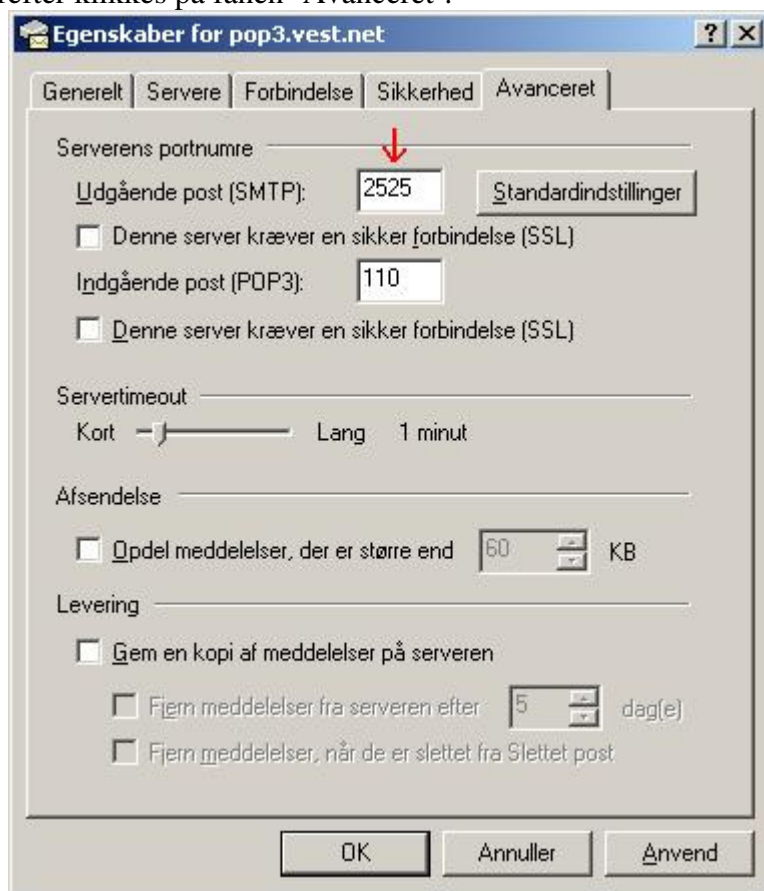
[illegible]efter klikkes på fanen "Avanceret".

Egenskaber for pop3.vest.net

?

Generelt | Servere | Forbindelse | Sikkerhed | Avanceret

Serverens portnumre

Udgående post (SMTP): 2525 Standardindstillinger

Denne server kræver en sikker forbindelse (SSL)

Indgående post (POP3): 110

Denne server kræver en sikker forbindelse (SSL)

Servertimeout

Kort Lang 1 minut

Afsendelse

Opdel meddelelser, der er større end 60 KB

Levering

Gem en kopi af meddelelser på serveren

Fjern meddelelser fra serveren efter 5 dag(e)

Fjern meddelelser, når de er slettet fra Slettet post

OK Annuller Anvend